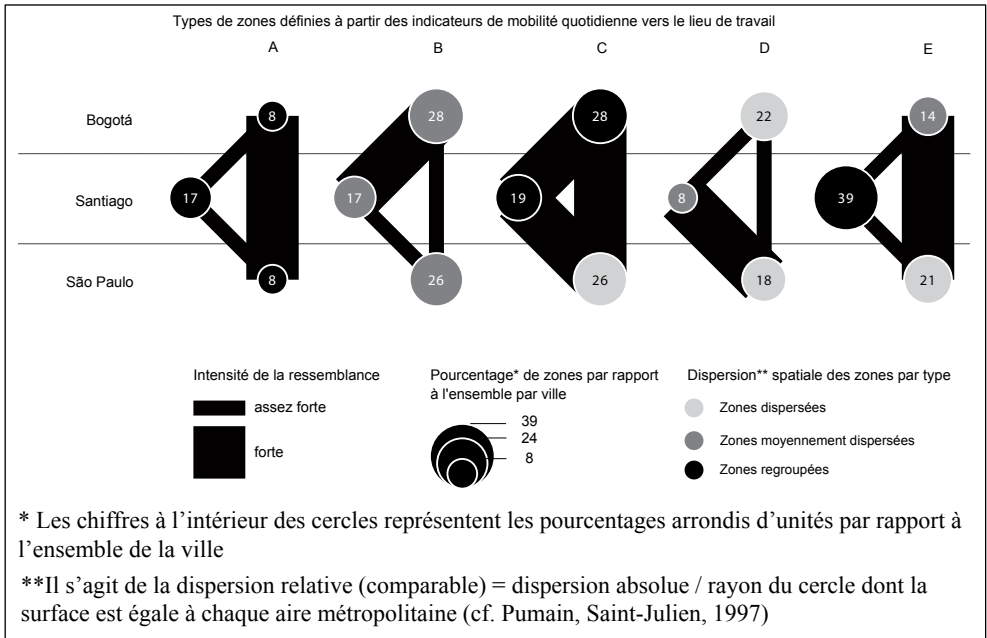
Types de zones définies à partir des indicateurs de mobilité quotidienne vers le lieu de travail

A B C D E

Bogotá
Santiago
São Paulo

8
17
8

28
17
26

28
19
26

22
8
18

14
39
21

Intensité de la ressemblance
assez forte
forte

Pourcentage* de zones par rapport à l'ensemble par ville
39
24
8

Dispersion** spatiale des zones par type
Zones dispersées
Zones moyennement dispersées
Zones regroupées

* Les chiffres à l'intérieur des cercles représentent les pourcentages arrondis d'unités par rapport à l'ensemble de la ville

**Il s'agit de la dispersion relative (comparable) = dispersion absolue / rayon du cercle dont la surface est égale à chaque aire métropolitaine (cf. Pumain, Saint-Julien, 1997)